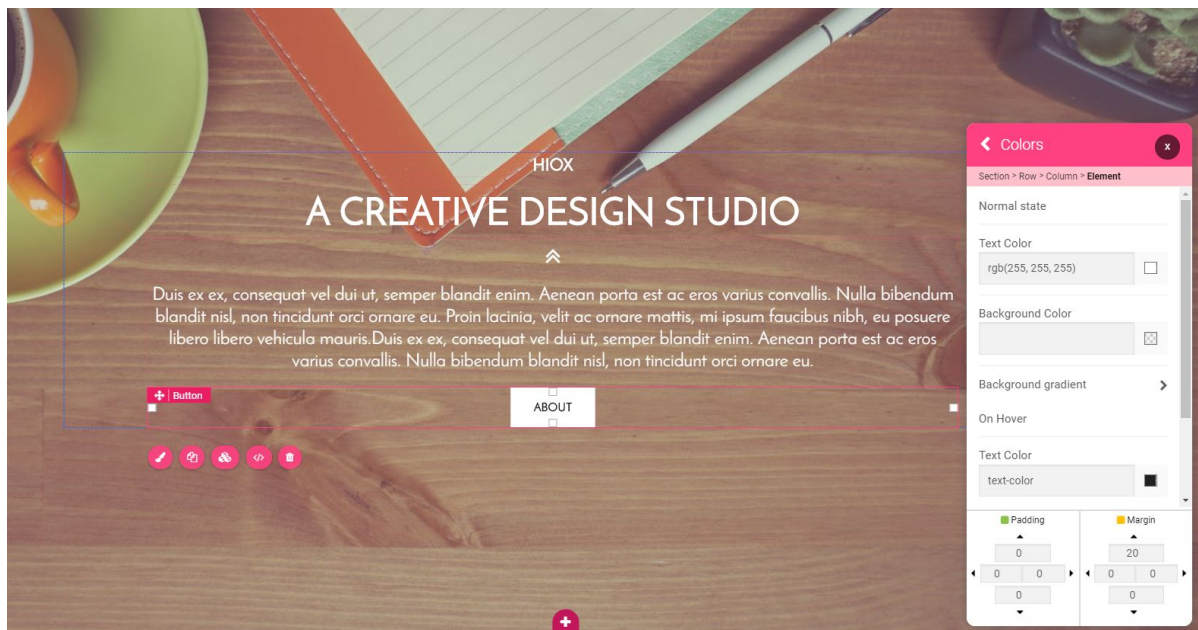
HIOX

A CREATIVE DESIGN STUDIO

Duis ex ex, consequat vel dui ut, semper blandit enim. Aenean porta est ac eros varius convallis. Nulla bibendum blandit nisl, non tincidunt orci ornare eu. Proin lacinia, velit ac ornare mattis, mi ipsum faucibus nibh, eu posuere libero libero vehicula mauris.Duis ex ex, consequat vel dui ut, semper blandit enim. Aenean porta est ac eros varius convallis. Nulla bibendum blandit nisl, non tincidunt orci ornare eu.

Button

ABOUT

Colors

x

Section > Row > Column > Element

Normal state

Text Color

rgb(255, 255, 255)

Background Color

Background gradient

On Hover

Text Color

text-color

Padding

0

0 0

0

Margin

20

0 0

0